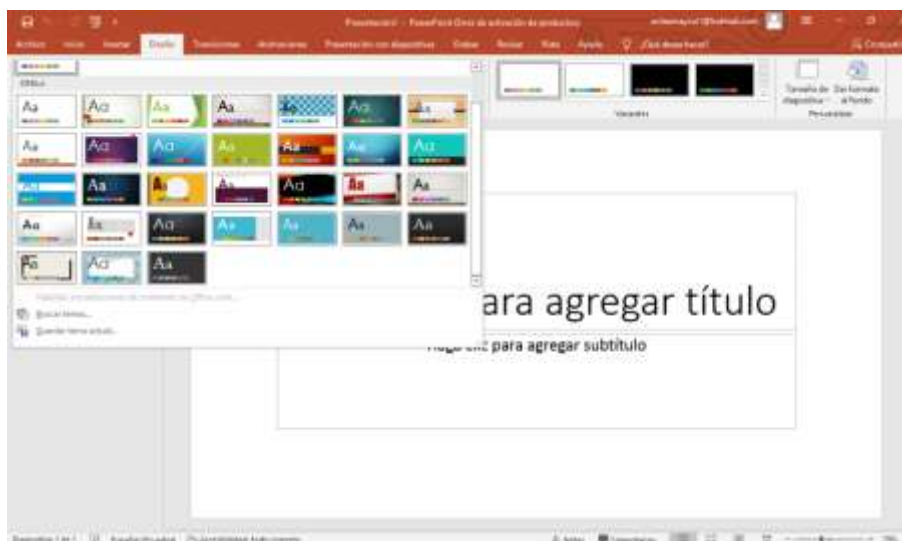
Presentación1 - PowerPoint Error de activación de productos

Archivo Inicio Insertar Diseño Transiciones Animaciones Presentación con diapositivas Grabar Revisar Vista Ayuda ¿Qué desea hacer?

Compartir

Office

Aa Aa Aa Aa Aa Aa
Aa Aa Aa Aa Aa Aa Aa
Aa Aa Aa Aa
Aa Aa Aa Aa Aa Aa
Aa Aa

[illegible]

Buscar temas...

Guardar tema actual...

Variantes

Tamaño de diapositiva

Dar formato al fondo

Personalizar

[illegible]ara agregar título

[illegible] para agregar subtítulo

Diapositiva 1 de 1 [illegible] Notas Comentarios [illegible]